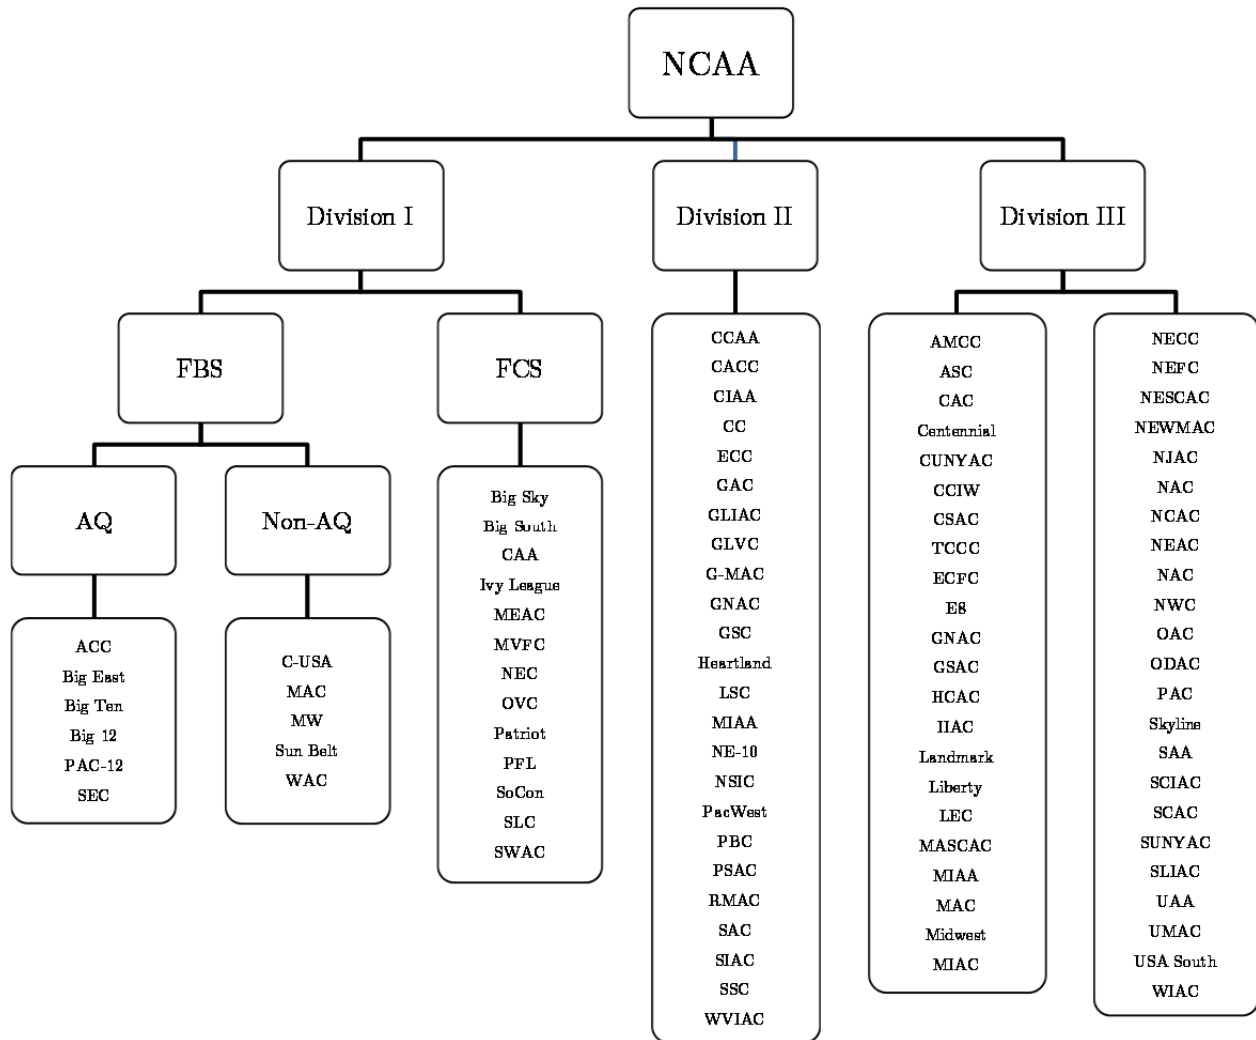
NCAA

Division I

Division II

Division III

FBS

FCS

AQ

Non-AQ

ACC
Big East
Big Ten
Big 12
PAC-12
SEC

C-USA
MAC
MW
Sun Belt
WAC

Big Sky
Big South
CAA
Ivy League
MEAC
MVFC
NEC
OVC
Patriot
PFL
SoCon
SLC
SWAC

CCAA
CACC
CIAA
CC
ECC
GAC
GLIAC
GLVC
G-MAC
GNAC
GSC
Heartland
LSC
MIAA
NE-10
NSIC
PacWest
PBC
PSAC
RMAC
SAC
SIAC
SSC
WVIAC

AMCC
ASC
CAC
Centennial
CUNYAC
CCIW
CSAC
TCCC
ECFC
E8
GNAC
GSAC
HCAC
IIAC
Landmark
Liberty
LEC
MASCAC
MIAA
MAC
Midwest
MIAC

NECC
NEFC
NESCAC
NEWMAC
NJAC
NAC
NCAC
NEAC
NAC
NWC
OAC
ODAC
PAC
Skyline
SAA
SCIAC
SCAC
SUNYAC
SLIAC
UAA
UMAC
USA South
WIAC